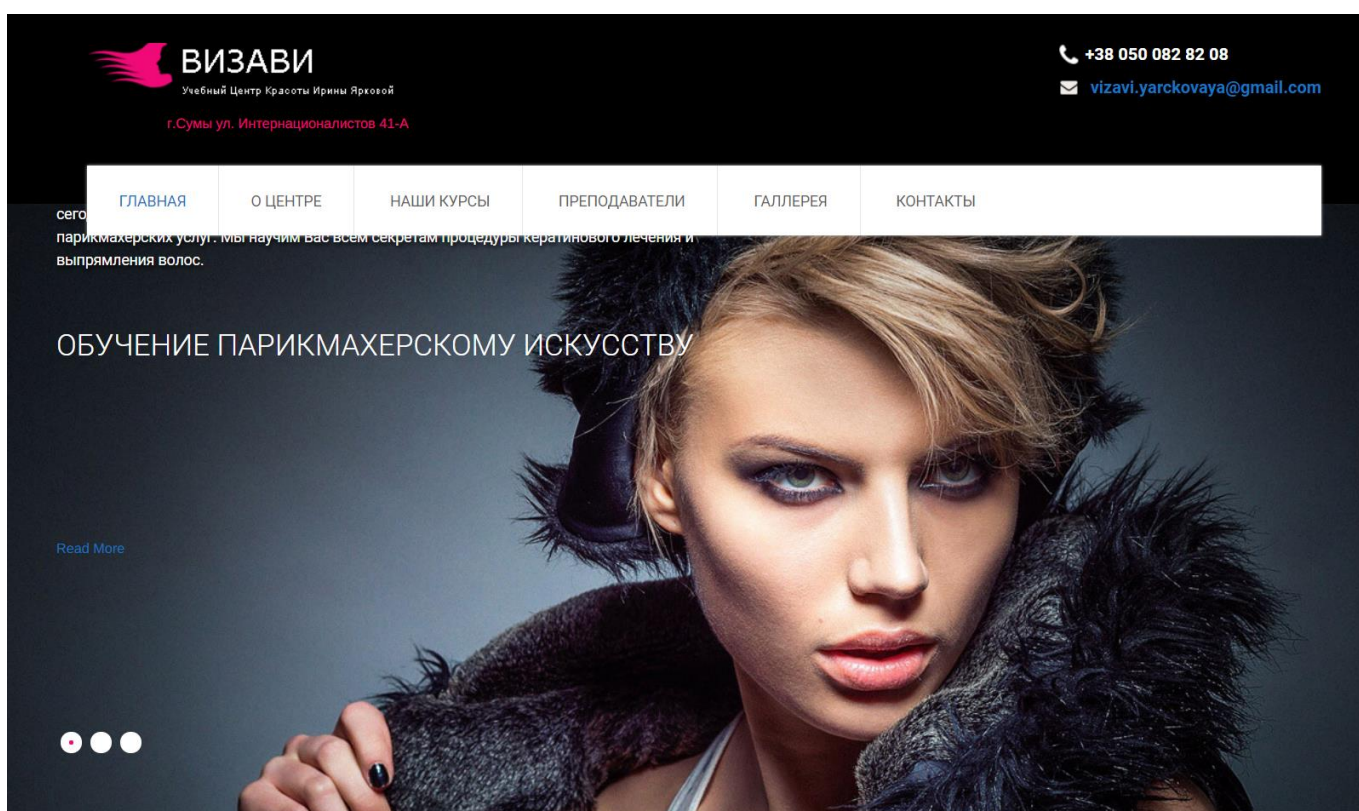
ВИЗАВИ
Учебный Центр Красоты Ирины Ярковой
г.Сумы ул. Интернационалистов 41-А

+38 050 082 82 08
vizavi.yarckovaya@gmail.com

ГЛАВНАЯ | О ЦЕНТРЕ | НАШИ КУРСЫ | ПРЕПОДАВАТЕЛИ | ГАЛЛЕРЕЯ | КОНТАКТЫ

сего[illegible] парикмахерских услуг. Мы научим вас всем секретам процедуры кератинового лечения и выпрямления волос.

ОБУЧЕНИЕ ПАРИКМАХЕРСКОМУ ИСКУССТВУ

Read More